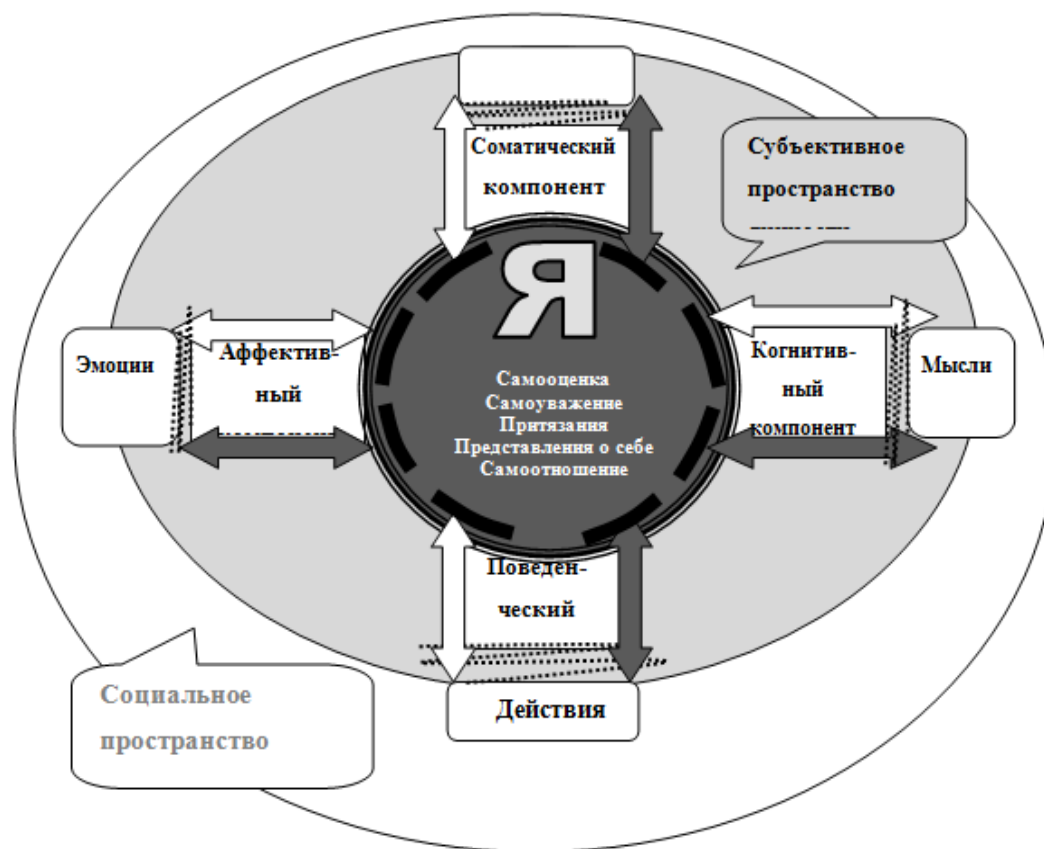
Соматический компонент

Субъективное пространство

Я

Эмоции

Аффектив-ный

Самооценка
Самоуважение
Притязания
Представления о себе
Самоотношение

Когнитив-ный компонент

Мысли

Поведен-ческий

Действия

Социальное пространство